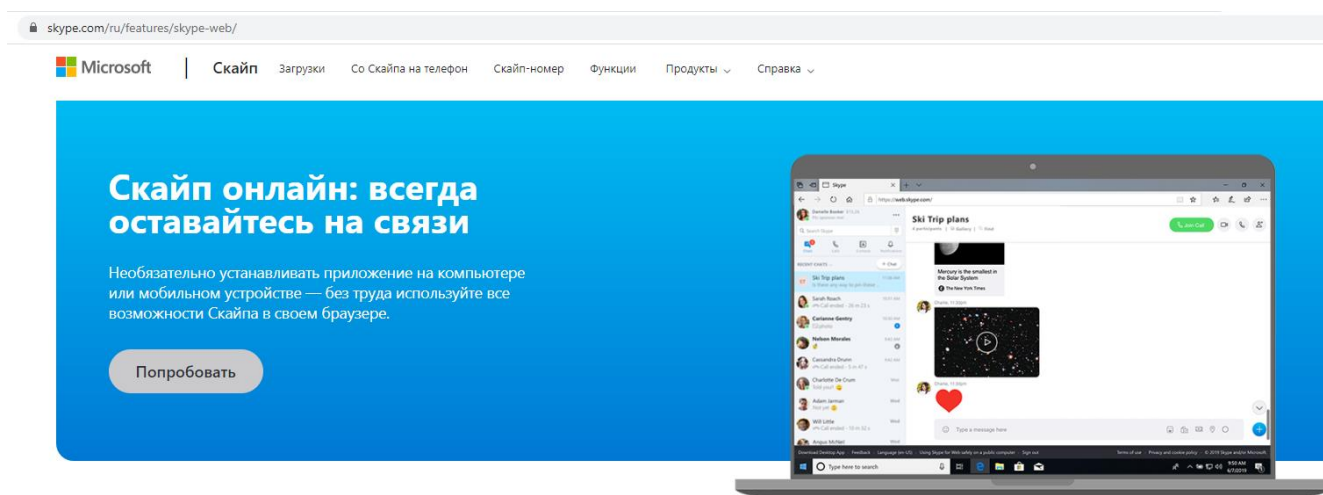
skype.com/ru/features/skype-web/

Microsoft | Скайп Загрузки Со Скайпа на телефон Скайп-номер Функции Продукты Справка

Скайп онлайн: всегда оставайтесь на связи

Необязательно устанавливать приложение на компьютере или мобильном устройстве — без труда используйте все возможности Скайпа в своем браузере.

Попробовать

Skype
https://web.skype.com/
Ski Trip plans
Join Call
Ski Trip plans
Sarah Roach
Carianne Gentry
Nelson Morales
Cassandra Drunn
Charlotte De Crum
Adam Jarman
Will Little
Angus McNeil
Mercury is the smallest in the Solar System
The New York Times
Type a message here
Type here to search